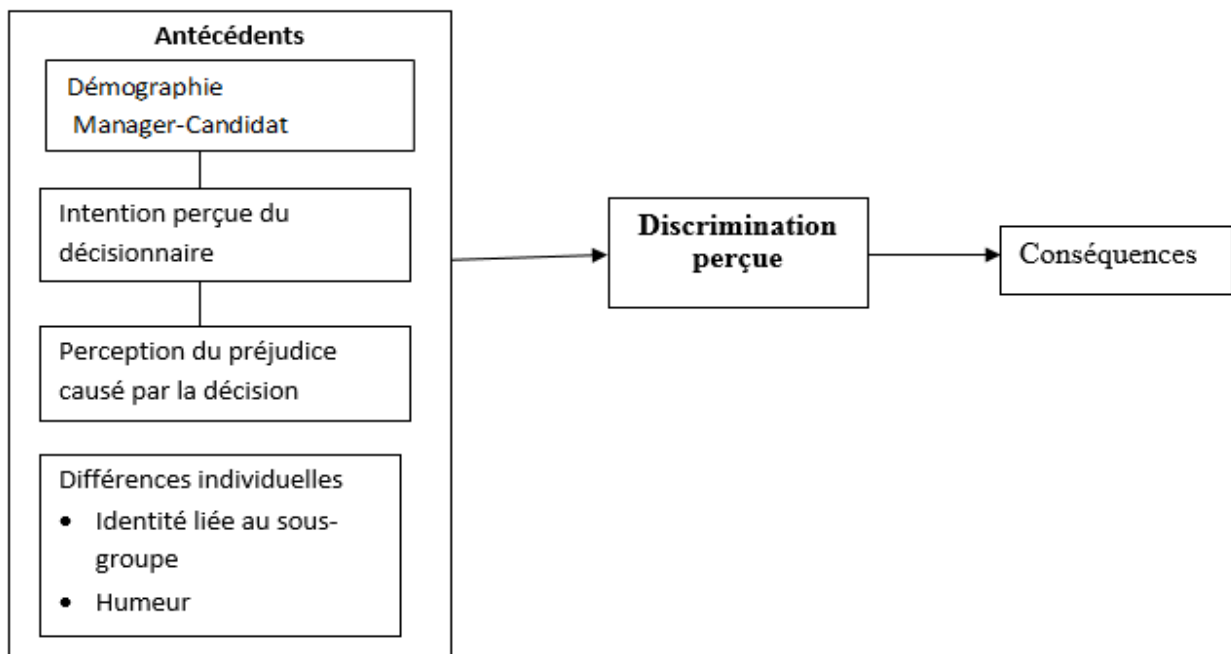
Antécédents

Démographie
Manager-Candidat

Intention perçue du décisionnaire

Perception du préjudice causé par la décision

Différences individuelles
- Identité liée au sous-groupe
- Humeur

Discrimination perçue

Conséquences